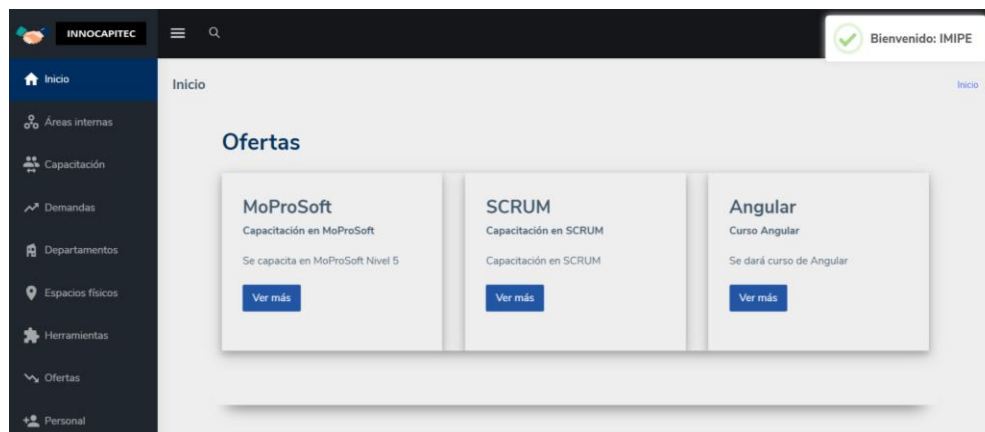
INNOCAPITEC

Bienvenido: IMIPE

Inicio
Áreas internas
Capacitación
Demandas
Departamentos
Espacios físicos
Herramientas
Ofertas
Personal

Inicio

Inicio

Ofertas

MoProSoft
Capacitación en MoProSoft
Se capacita en MoProSoft Nivel 5
Ver más

SCRUM
Capacitación en SCRUM
Capacitación en SCRUM
Ver más

Angular
Curso Angular
Se dará curso de Angular
Ver más